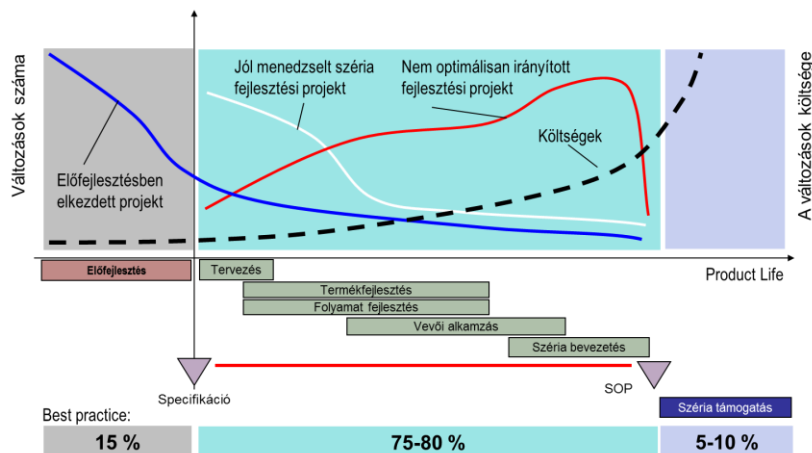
Változások száma

A változások költsége

Jól menedzselt széria fejlesztési projekt

Nem optimálisan irányított fejlesztési projekt

Költségek

Előfejlesztésben elkezdett projekt

Előfejlesztés

Tervezés

Product Life

Termékfejlesztés

Folyamat fejlesztés

Vevői alkamzás

Széria bevezetés

Specifikáció

SOP

Best practice:

Széria támogatás

15 %

75-80 %

5-10 %